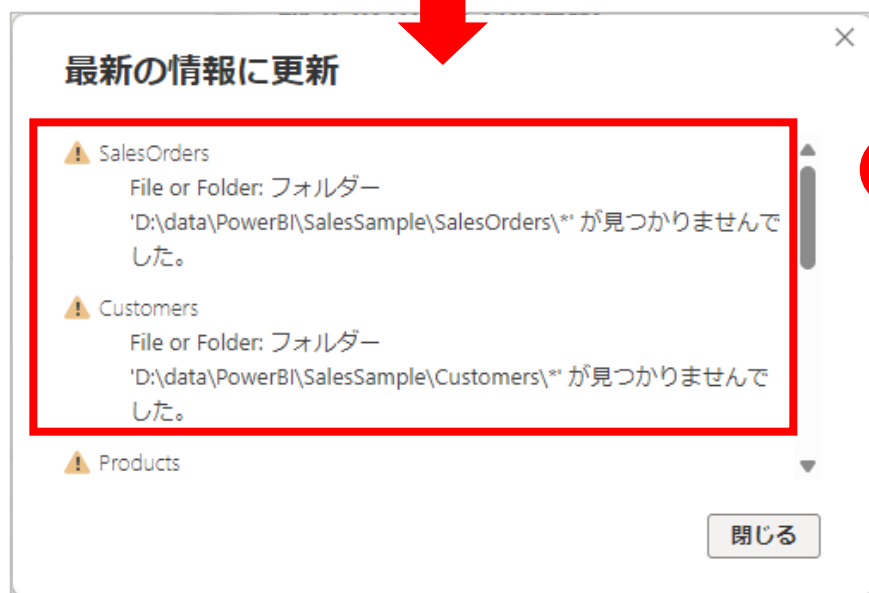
最新の情報に更新

SalesOrders
File or Folder: フォルダー 'D:\data\PowerBI\SalesSample\SalesOrders\*' が見つかりませんでした。

Customers
File or Folder: フォルダー 'D:\data\PowerBI\SalesSample\Customers\*' が見つかりませんでした。

Products

閉じる